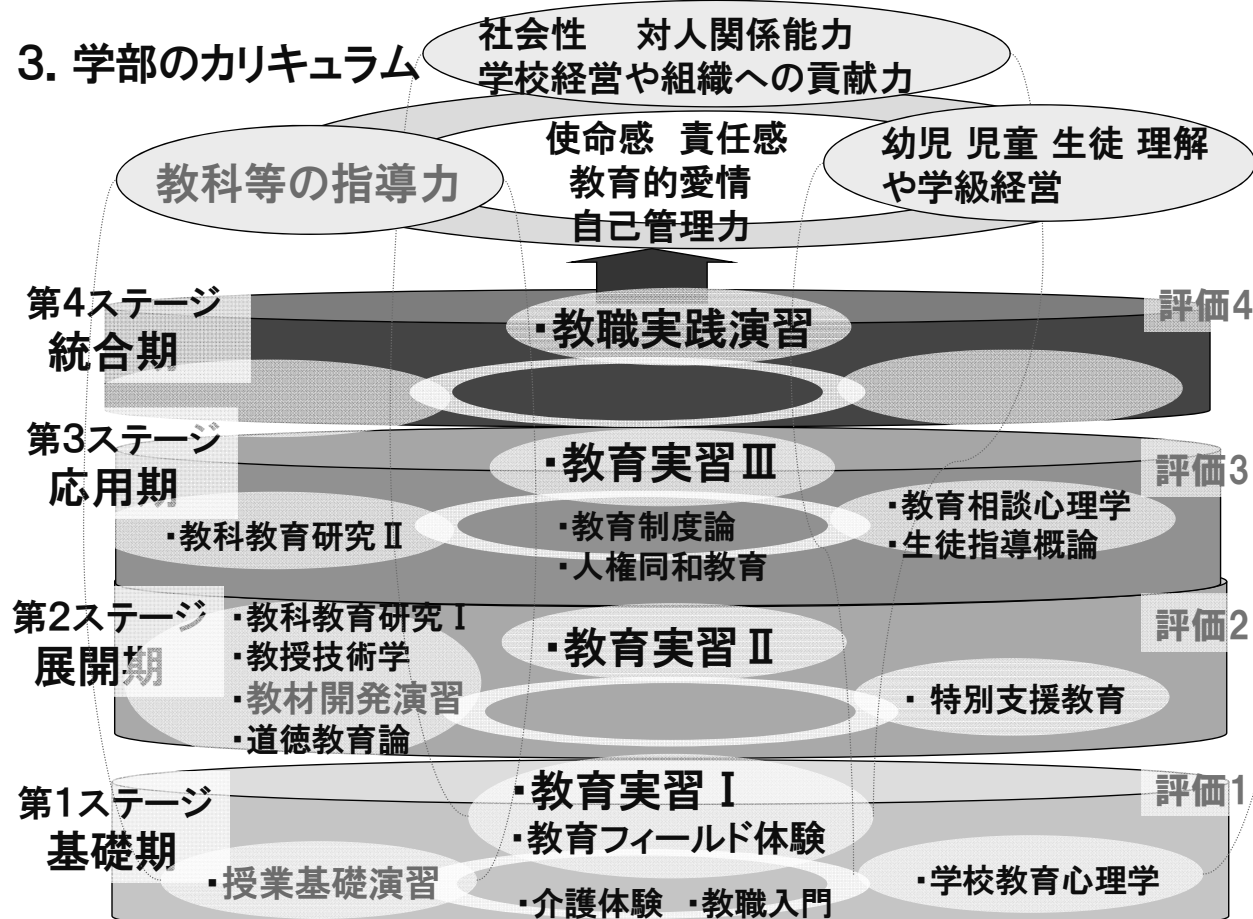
3. 学部のカリキュラム

社会性　対人関係能力
学校経営や組織への貢献力

教科等の指導力

使命感 責任感
教育的愛情
自己管理力

幼児 児童 生徒 理解
や学級経営

第4ステージ
統合期

・教職実践演習

評価4

第3ステージ
応用期

・教育実習Ⅲ

評価3

・教科教育研究Ⅱ

・教育制度論
・人権同和教育

・教育相談心理学
・生徒指導概論

第2ステージ
展開期

・教科教育研究Ⅰ
・教授技術学
・教材開発演習
・道徳教育論

・教育実習Ⅱ

評価2

・ 特別支援教育

第1ステージ
基礎期

・教育実習Ⅰ
・教育フィールド体験

評価1

・授業基礎演習

・介護体験　・教職入門

・学校教育心理学